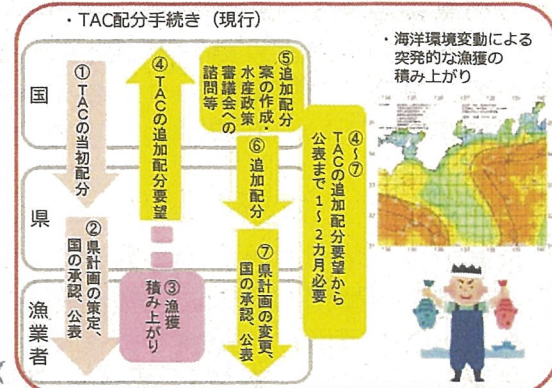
・TAC配分手続き（現行）

国

県

漁業者

①TACの当初配分

②県計画の策定、国の承認、公表

③漁獲積み上がり

④TACの追加配分要望

⑤追加配分案の作成・水産政策審議会への諮問等

⑥追加配分

⑦県計画の変更、国の承認、公表

④〜⑦TACの追加配分要望から公表まで1〜2カ月必要

・海洋環境変動による突発的な漁獲の積み上がり